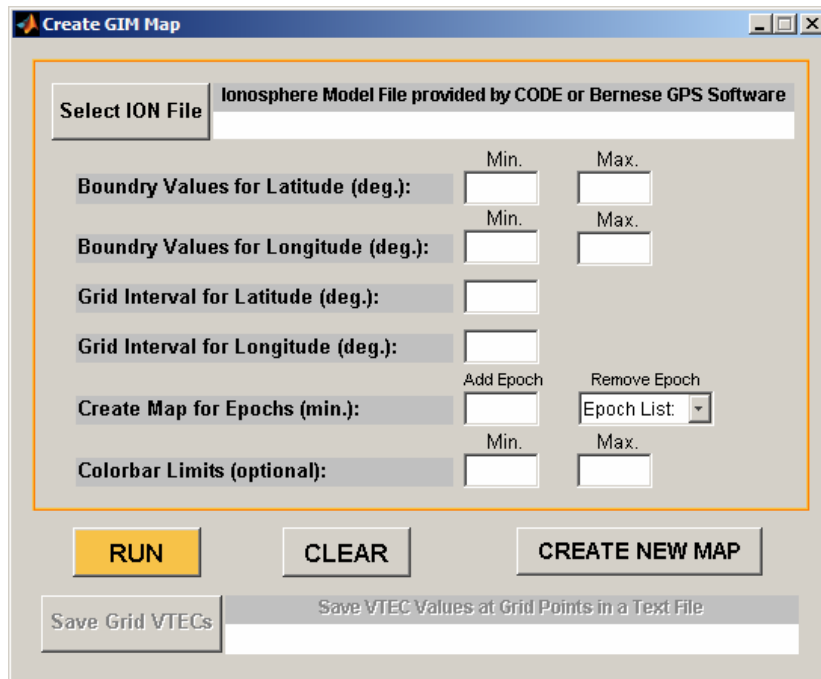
Create GIM Map

Select ION File

Ionosphere Model File provided by CODE or Bernese GPS Software

Min.

Max.

Boundry Values for Latitude (deg.):

Min.

Max.

Boundry Values for Longitude (deg.):

Grid Interval for Latitude (deg.):

Grid Interval for Longitude (deg.):

Add Epoch

Remove Epoch

Create Map for Epochs (min.):

Epoch List:

Min.

Max.

Colorbar Limits (optional):

RUN

CLEAR

CREATE NEW MAP

Save Grid VTECs

Save VTEC Values at Grid Points in a Text File